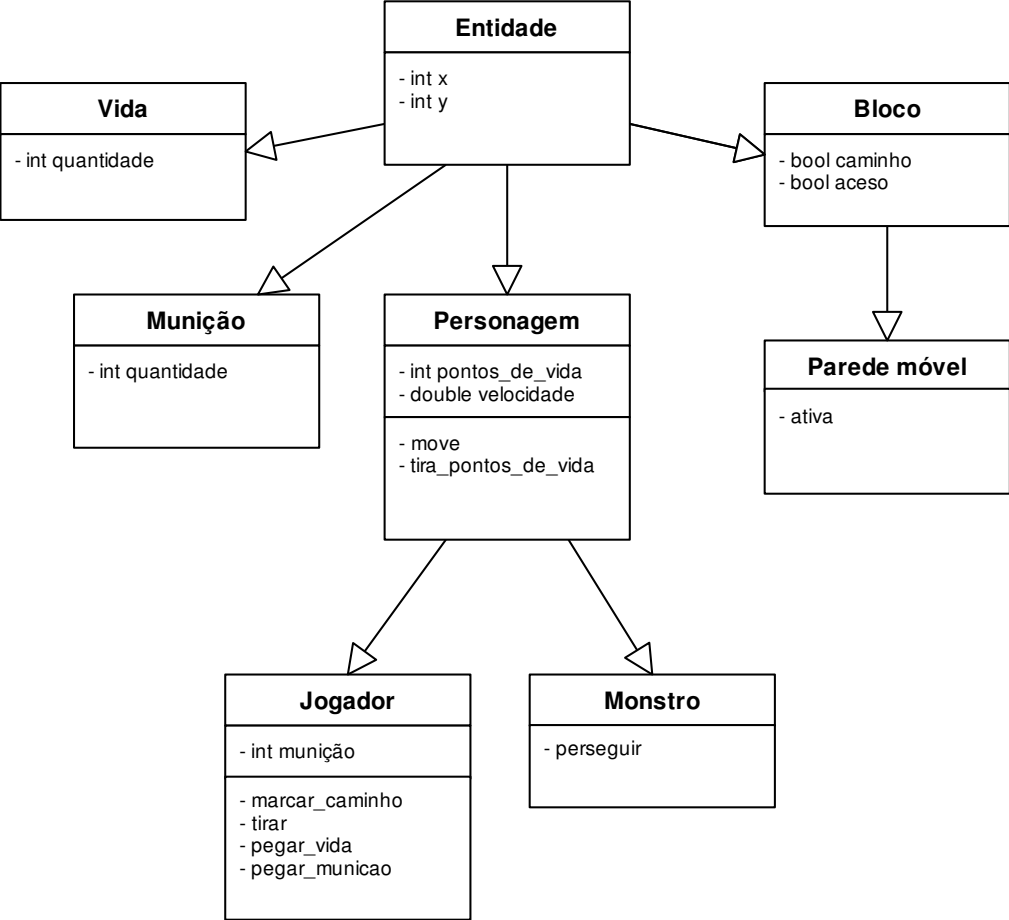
Entidade

- int x
- int y

Vida

- int quantidade

Bloco

- bool caminho
- bool aceso

Munição

- int quantidade

Personagem

- int pontos_de_vida
- double velocidade

- move
- tira_pontos_de_vida

Parede móvel

- ativa

Jogador

- int munição

- marcar_caminho
- tirar
- pegar_vida
- pegar_municao

Monstro

- perseguir